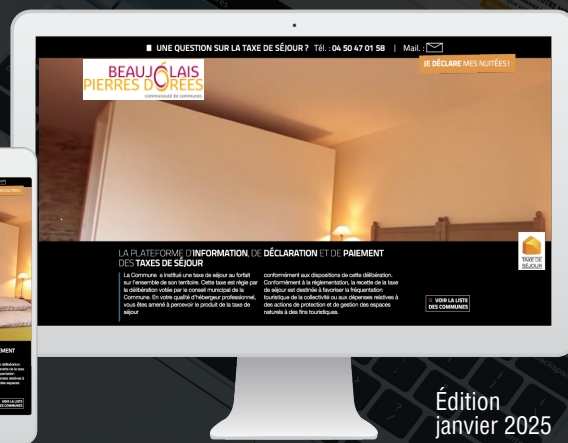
UNE QUESTION SUR LA TAXE DE SÉJOUR ? Tél. : 04 50 47 01 58 | Mail. :

JE DÉCLARE MES NUITÉES !

BEAUJOLAIS PIERRES DORÉES
communauté de communes

LA PLATEFORME D'INFORMATION, DE DÉCLARATION ET DE PAIEMENT DES TAXES DE SÉJOUR

La Commune a institué une taxe de séjour au forfait sur l'ensemble de son territoire. Cette taxe est régie par la délibération votée par le conseil municipal de la Commune. En votre qualité d'hébergeur professionnel, vous êtes amené à percevoir le produit de la taxe de séjour

conformément aux dispositions de cette délibération. Conformément à la réglementation, la recette de la taxe de séjour est destinée à favoriser la fréquentation touristique de la collectivité ou aux dépenses relatives à des actions de protection et de gestion des espaces naturels à des fins touristiques.

VOIR LA LISTE DES COMMUNES

TAXE DE SÉJOUR

Édition
janvier 2025